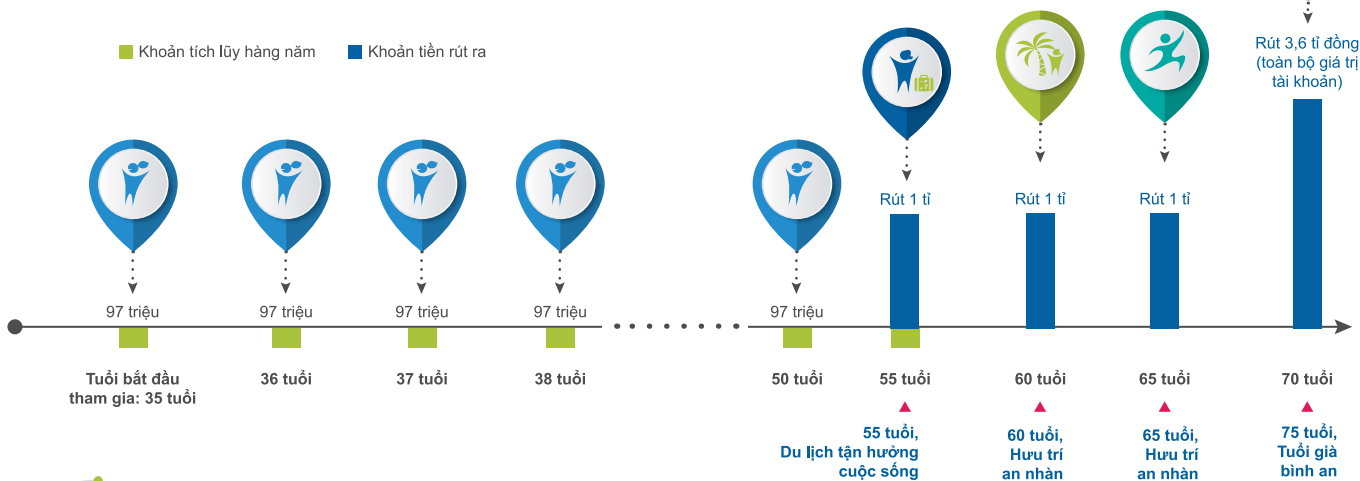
Khoản tích lũy hàng năm

Khoản tiền rút ra

Rút 3,6 tỉ đồng (toàn bộ giá trị tài khoản)

Rút 1 tỉ

Rút 1 tỉ

Rút 1 tỉ

97 triệu

97 triệu

97 triệu

97 triệu

97 triệu

Tuổi bắt đầu tham gia: 35 tuổi

36 tuổi

37 tuổi

38 tuổi

50 tuổi

55 tuổi

60 tuổi

65 tuổi

70 tuổi

55 tuổi, Du lịch tận hưởng cuộc sống

60 tuổi, Hưu trí an nhàn

65 tuổi, Hưu trí an nhàn

75 tuổi, Tuổi già bình an